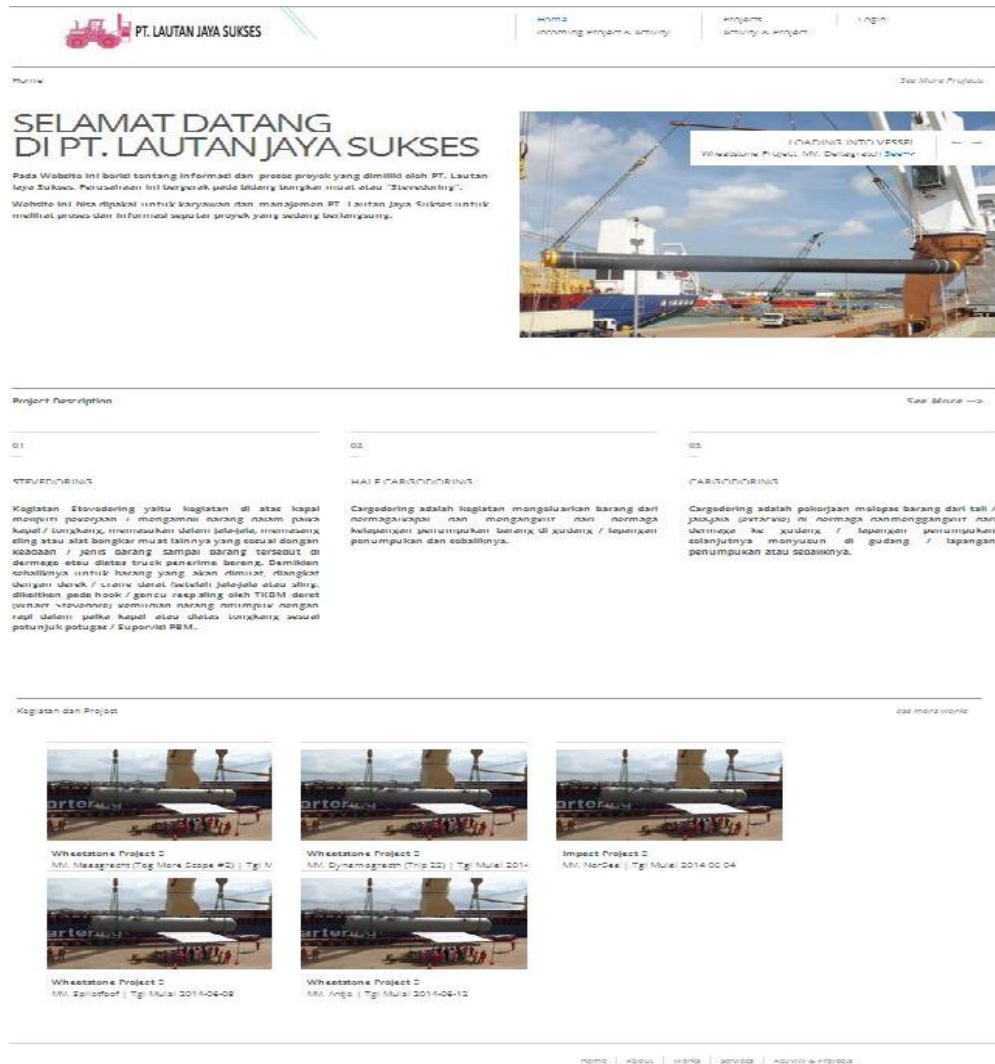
PT. LAUTAN JAYA SUKSES

Home
Incoming Project & Activity
Projects
Activity & Project
Login

Home
See More Projects

SELAMAT DATANG
DI PT. LAUTAN JAYA SUKSES

Pada Website ini berisi tentang informasi dan profil proyek yang dimiliki oleh PT. Lautan Jaya Sukses. Perusahaan ini bergerak pada bidang bongkar muat atau "Stevedoring".

Website ini bisa dipakai untuk karyawan dan manajemen PT. Lautan Jaya Sukses untuk melihat proses dan informasi seputar proyek yang sedang berlangsung.

LOADING INTO VESSEL
Wheatstone Project, MV. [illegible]

Project Description
See More -->

01
STEVEDORING
Kegiatan Stevedoring yaitu kegiatan di atas kapal meliputi pekerjaan / mengambil barang dalam palka kapal / tongkang, memasukan dalam jala-jala, memasang sling atau alat bongkar muat lainnya yang sesuai dengan keadaan / jenis barang sampai barang tersebut di dermaga atau diatas truck penerima barang. Demikian sebaliknya untuk barang yang akan dimuat, diangkat dengan derek / crane darat (setelah jala-jala atau sling dikaitkan pada hook / gancu ress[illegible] oleh TKBM darat (wharf stevedore) kemudian barang disusun dengan rapi dalam palka kapal atau diatas tongkang sesuai petunjuk petugas / Supervisi PBM.

02
HALF CARGODORING
Cargodoring adalah kegiatan mengeluarkan barang dari dermaga/kapal dan mengangkut dari dermaga ke lapangan penumpukan barang di gudang / lapangan penumpukan dan sebaliknya.

03
CARGODORING
Cargodoring adalah pekerjaan melepas barang dari tali / jala-jala (ekstarkal) di dermaga dan mengangkut dari dermaga ke gudang / lapangan penumpukan selanjutnya menyusun di gudang / lapangan penumpukan atau sebaliknya.

Kegiatan dan Project
see more works

Wheatstone Project 2
MV. Meeagrecht (Tug More Scope #3) | Tgl M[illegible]

Wheatstone Project 2
MV. Dynamogracht (Trip 22) | Tgl Mulai 2014-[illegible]

Impact Project 2
MV. NorSea | Tgl Mulai 2014-00-04

Wheatstone Project 2
MV. Spliethoff | Tgl Mulai 2014-06-02

Wheatstone Project 2
MV. Anjo | Tgl Mulai 2014-06-12

Home | About | Works | Service | Activity & Projects